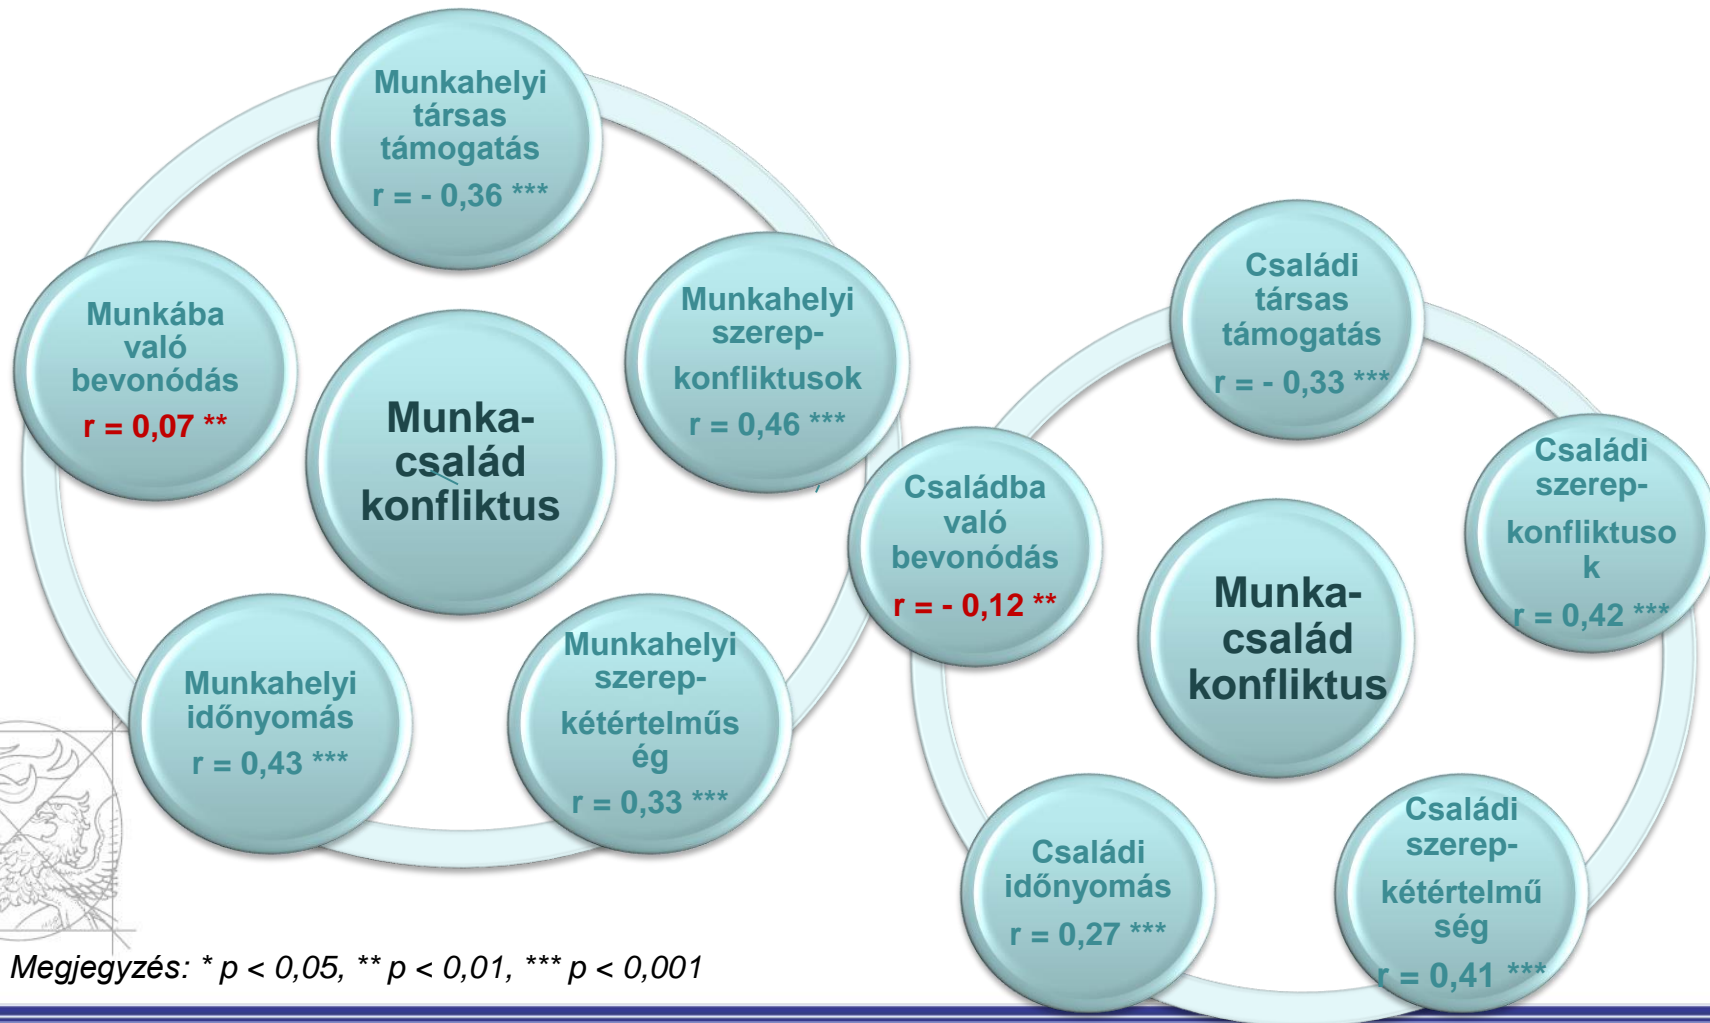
Munkahelyi társas támogatás
r = - 0,36 ***

Munkába való bevonódás
r = 0,07 **

Munka-család konfliktus

Munkahelyi szerep-konfliktusok
r = 0,46 ***

Munkahelyi időnyomás
r = 0,43 ***

Munkahelyi szerep-kétértelműség
r = 0,33 ***

Családi társas támogatás
r = - 0,33 ***

Családba való bevonódás
r = - 0,12 **

Munka-család konfliktus

Családi szerep-konfliktusok
r = 0,42 ***

Családi időnyomás
r = 0,27 ***

Családi szerep-kétértelműség
r = 0,41 ***

Megjegyzés: * p < 0,05, ** p < 0,01, *** p < 0,001